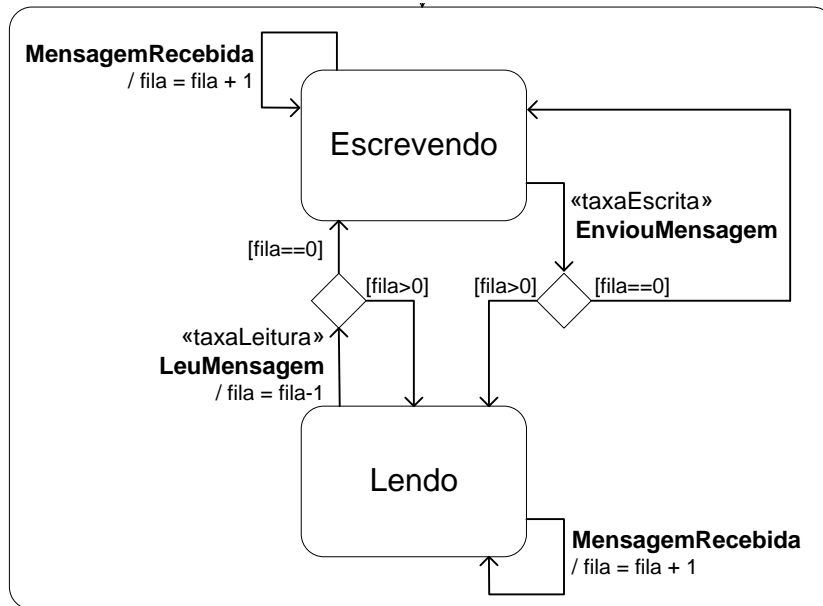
**MensagemRecebida**
/ fila = fila + 1

Escrevendo

«taxaEscrita»
**EnviouMensagem**

[fila==0]

[fila>0]

[fila>0]

[fila==0]

«taxaLeitura»
**LeuMensagem**
/ fila = fila-1

Lendo

**MensagemRecebida**
/ fila = fila + 1